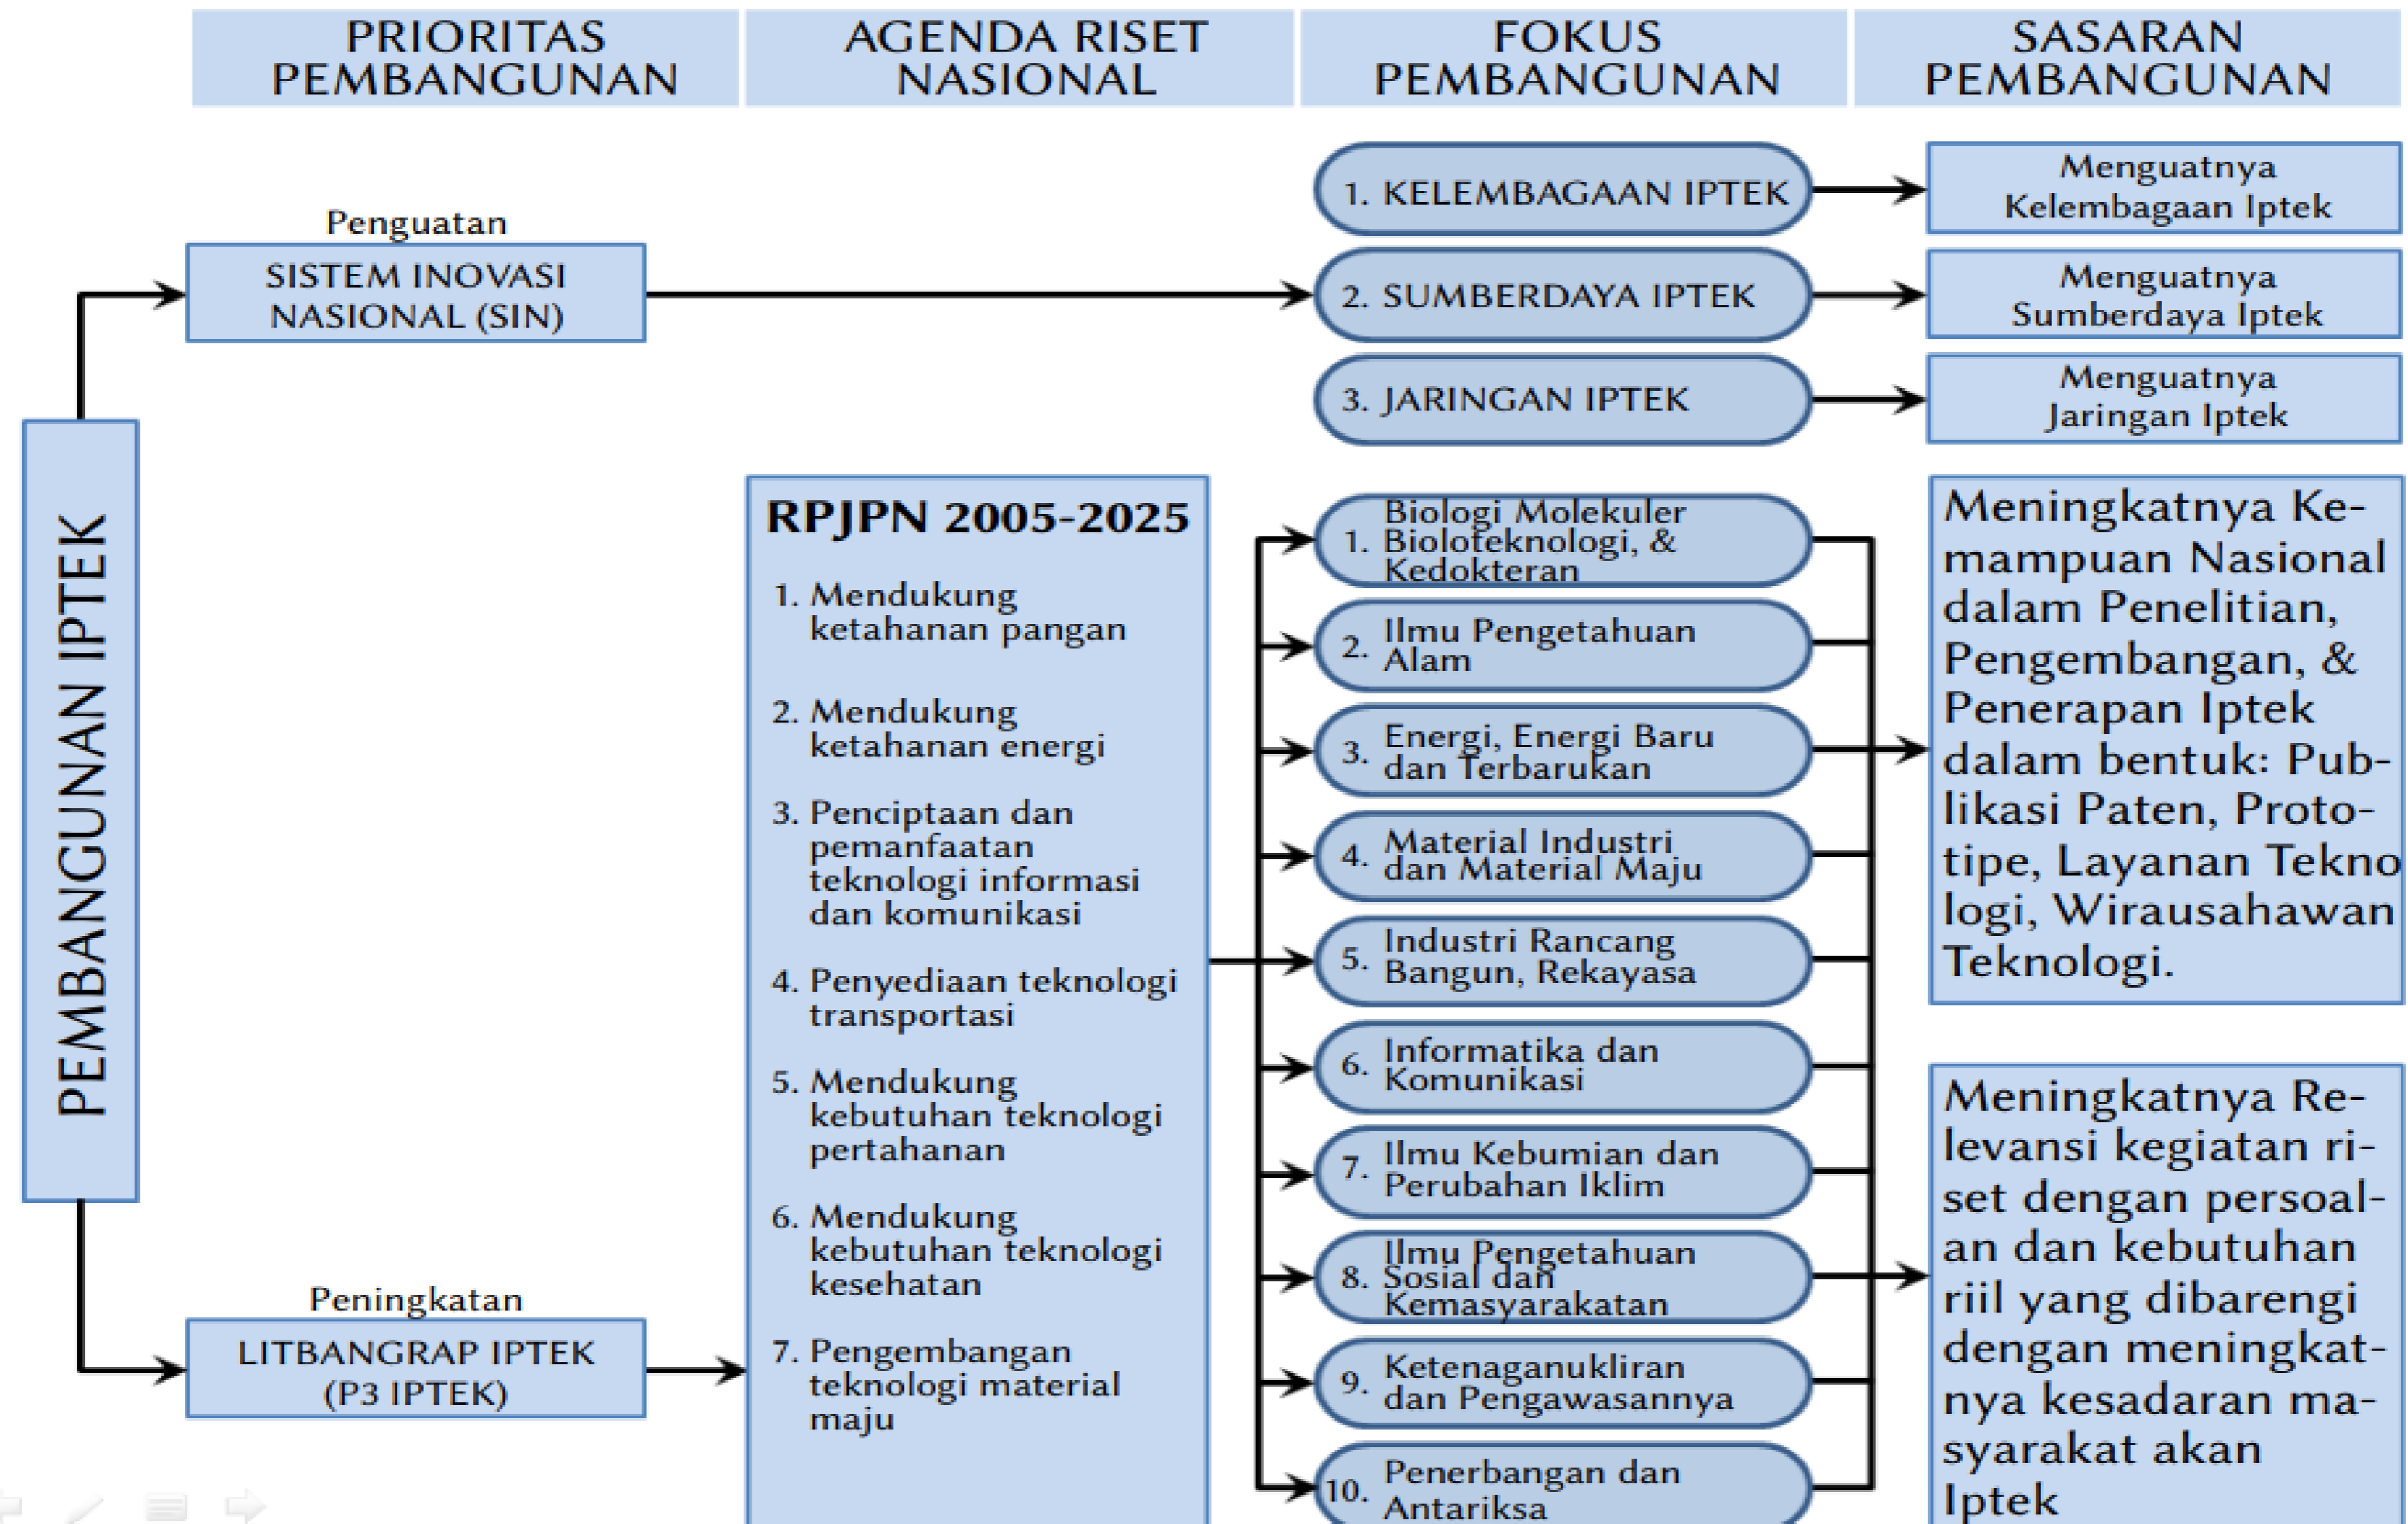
PRIORITAS PEMBANGUNAN

AGENDA RISET NASIONAL

FOKUS PEMBANGUNAN

SASARAN PEMBANGUNAN

PEMBANGUNAN IPTEK

Penguatan
SISTEM INOVASI NASIONAL (SIN)

Peningkatan
LITBANGRAP IPTEK (P3 IPTEK)

1. KELEMBAGAAN IPTEK
2. SUMBERDAYA IPTEK
3. JARINGAN IPTEK

Menguatnya Kelembagaan Iptek

Menguatnya Sumberdaya Iptek

Menguatnya Jaringan Iptek

RPJPN 2005-2025
1. Mendukung ketahanan pangan
2. Mendukung ketahanan energi
3. Penciptaan dan pemanfaatan teknologi informasi dan komunikasi
4. Penyediaan teknologi transportasi
5. Mendukung kebutuhan teknologi pertahanan
6. Mendukung kebutuhan teknologi kesehatan
7. Pengembangan teknologi material maju

1. Biologi Molekuler Biloteknologi, & Kedokteran
2. Ilmu Pengetahuan Alam
3. Energi, Energi Baru dan Terbarukan
4. Material Industri dan Material Maju
5. Industri Rancang Bangun, Rekayasa
6. Informatika dan Komunikasi
7. Ilmu Kebumian dan Perubahan Iklim
8. Ilmu Pengetahuan Sosial dan Kemasyarakatan
9. Ketenaganukliran dan Pengawasannya
10. Penerbangan dan Antariksa

Meningkatnya Kemampuan Nasional dalam Penelitian, Pengembangan, & Penerapan Iptek dalam bentuk: Publikasi Paten, Prototipe, Layanan Teknologi, Wirausahawan Teknologi.

Meningkatnya Relevansi kegiatan riset dengan persoalan dan kebutuhan riil yang dibarengi dengan meningkatnya kesadaran masyarakat akan Iptek